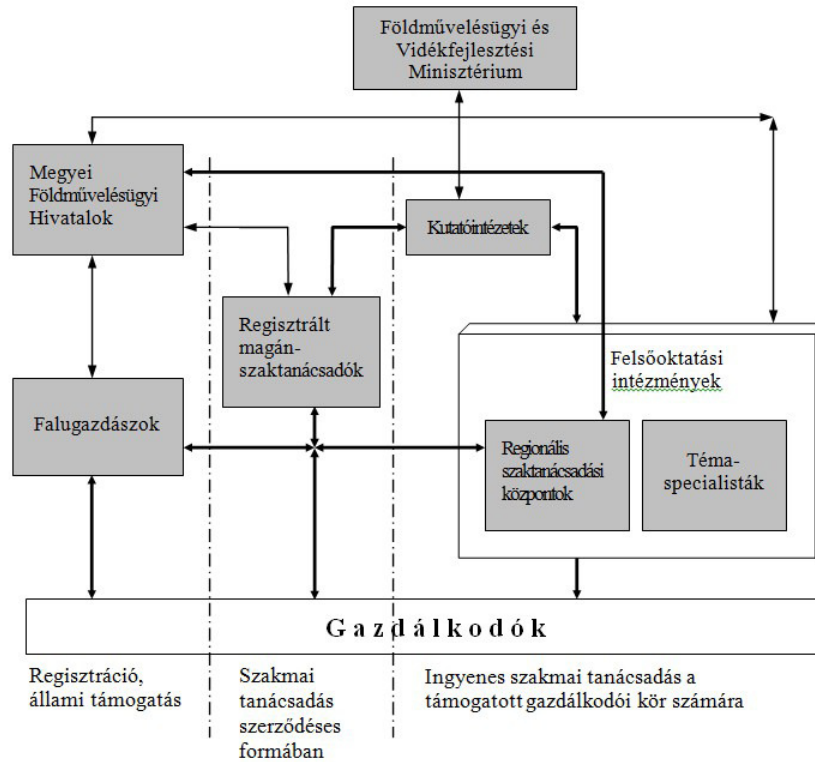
Földművelésügyi és Vidékfejlesztési Minisztérium

Megyei Földművelésügyi Hivatalok

Kutatóintézetek

Regisztrált magán-szaktanácsadók

Felsőoktatási intézmények

Falugazdászok

Regionális szaktanácsadási központok

Téma-specialisták

G a z d á l k o d ó k

Regisztráció, állami támogatás

Szakmai tanácsadás szerződéses formában

Ingyenes szakmai tanácsadás a támogatott gazdálkodói kör számára